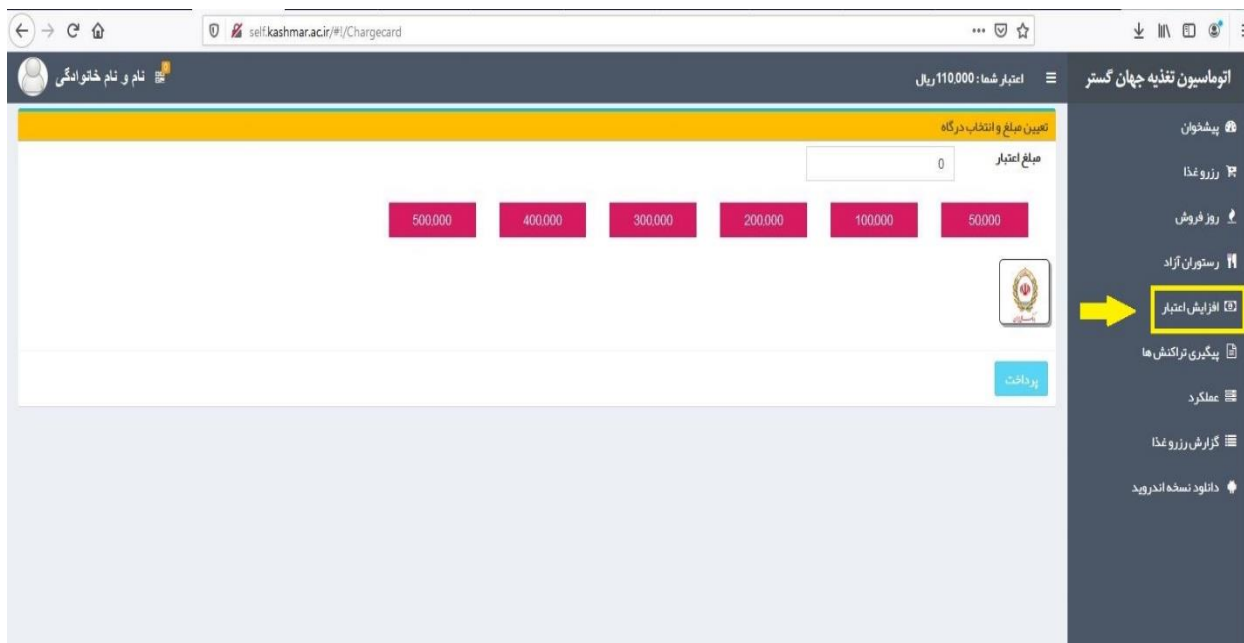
self.kashmar.ac.ir/#!/Chargecard

اتوماسیون تغذیه جهان گستر
اعتبار شما : 110,000 ریال
نام و نام خانوادگی

پیشخوان
رزرو غذا
روز فروش
رستوران آزاد
افزایش اعتبار
پیگیری تراکنش ها
عملکرد
گزارش رزرو غذا
دانلود نسخه اندروید

تعیین مبلغ و انتخاب درگاه
مبلغ اعتبار
0

50,000
100,000
200,000
300,000
400,000
500,000

پرداخت